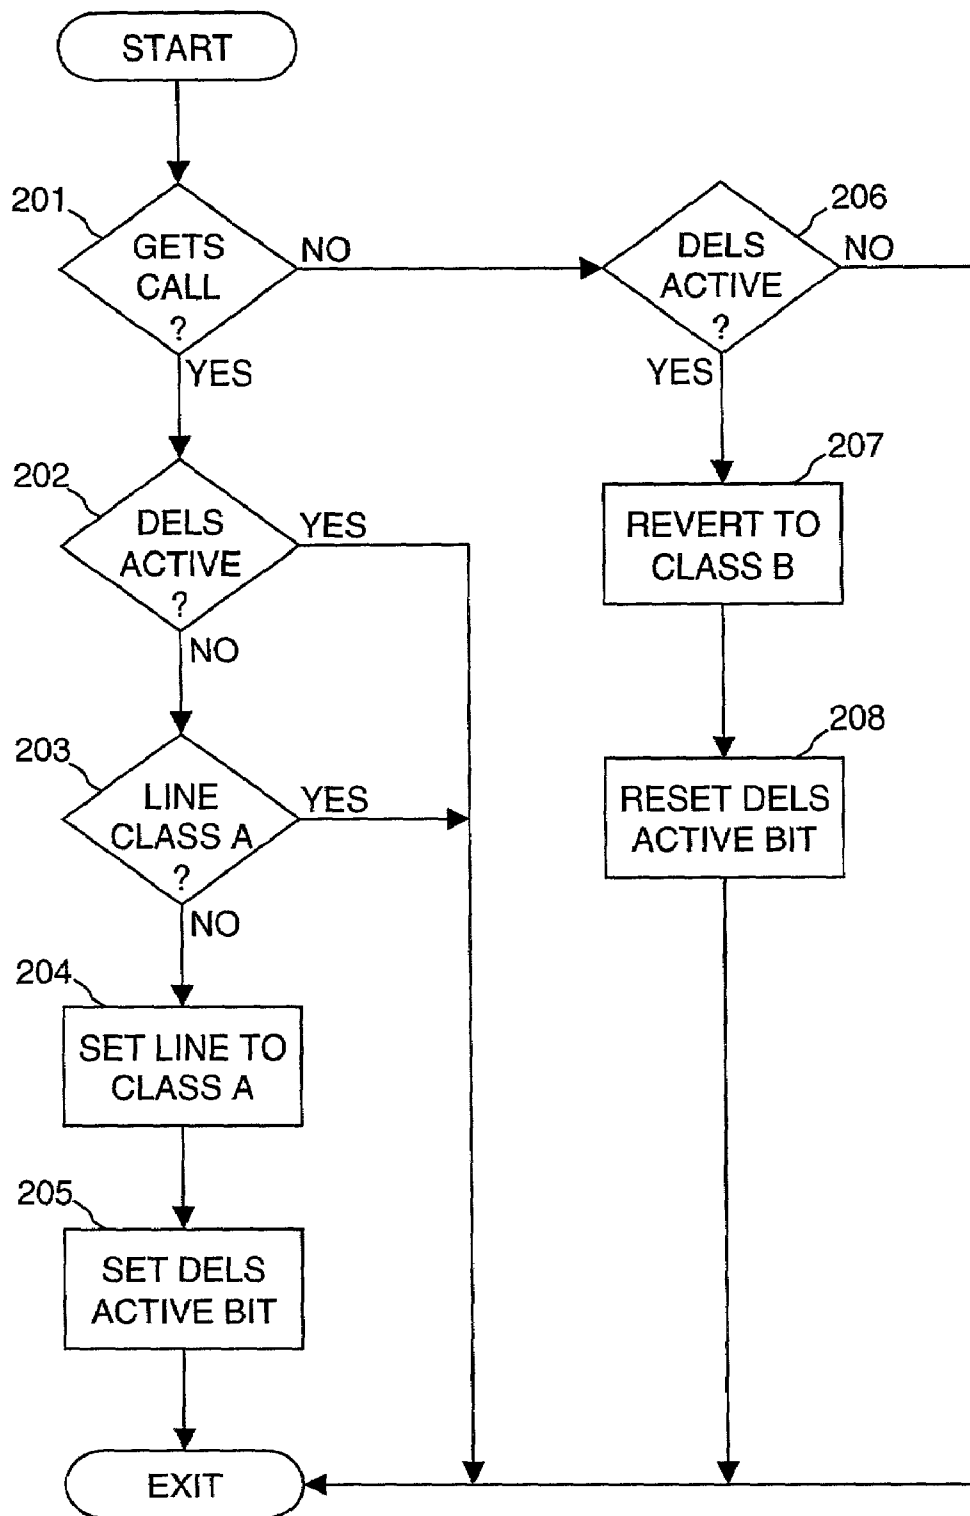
START

201

GETS CALL ?

NO

YES

206

DELS ACTIVE ?

NO

YES

202

DELS ACTIVE ?

YES

NO

207

REVERT TO CLASS B

203

LINE CLASS A ?

YES

NO

208

RESET DELS ACTIVE BIT

204

SET LINE TO CLASS A

205

SET DELS ACTIVE BIT

EXIT